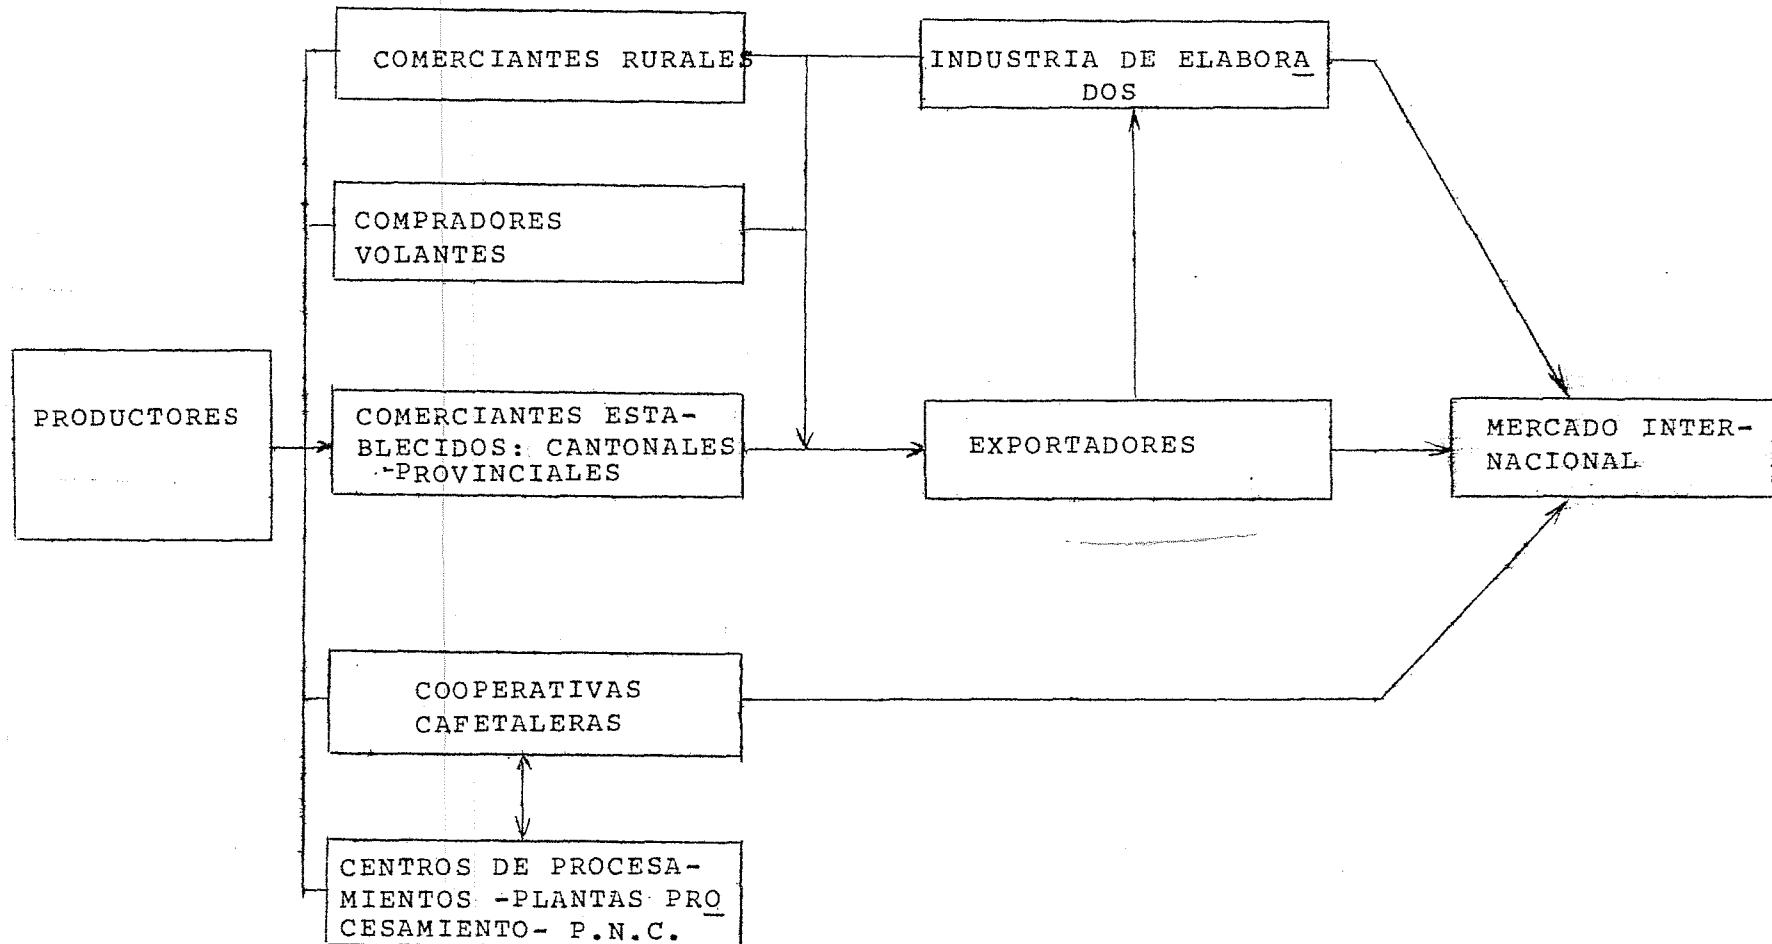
COMERCIANTES RURALES

INDUSTRIA DE ELABORADOS

COMPRADORES VOLANTES

PRODUCTORES

COMERCIANTES ESTABLECIDOS: CANTONALES -PROVINCIALES

EXPORTADORES

MERCADO INTERNACIONAL

COOPERATIVAS CAFETALERAS

CENTROS DE PROCESAMIENTOS -PLANTAS PROCESAMIENTO- P.N.C.